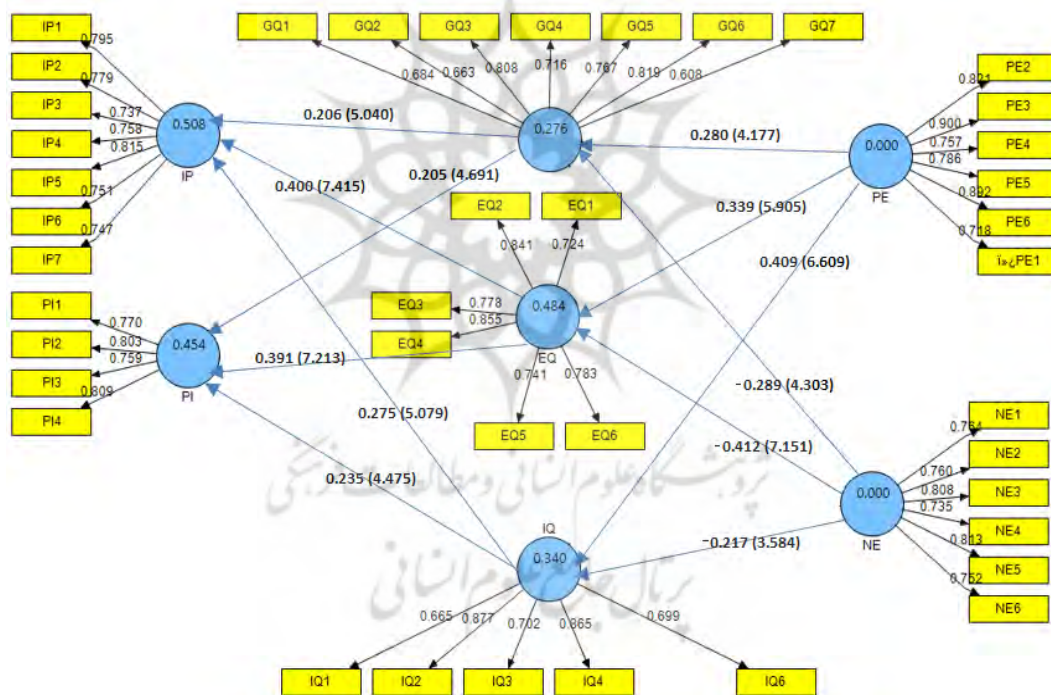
GQ1 GQ2 GQ3 GQ4 GQ5 GQ6 GQ7

0.684 0.663 0.808 0.716 0.767 0.819 0.608

IP1
IP2
IP3
IP4
IP5
IP6
IP7

0.795
0.779
0.737
0.758
0.815
0.751
0.747

0.508
IP

0.206 (5.040)

0.276

0.280 (4.177)

PE2
PE3
PE4
PE5
PE6
PE1¿«ï

0.821
0.900
0.757
0.786
0.892
0.718

0.000
PE

0.400 (7.415)

0.205 (4.691)

EQ2 EQ1

0.841 0.724

0.339 (5.905)

0.409 (6.609)

PI1
PI2
PI3
PI4

0.770
0.803
0.759
0.809

0.454
PI

EQ3
EQ4

0.778
0.855

0.484
EQ

0.391 (7.213)

0.741 0.783

EQ5 EQ6

-0.289 (4.303)

0.275 (5.079)

-0.412 (7.151)

NE1
NE2
NE3
NE4
NE5
NE6

0.764
0.760
0.808
0.735
0.813
0.752

0.235 (4.475)

0.000
NE

IQ
0.340

-0.217 (3.584)

0.665 0.877 0.702 0.865 0.699

IQ1 IQ2 IQ3 IQ4 IQ6